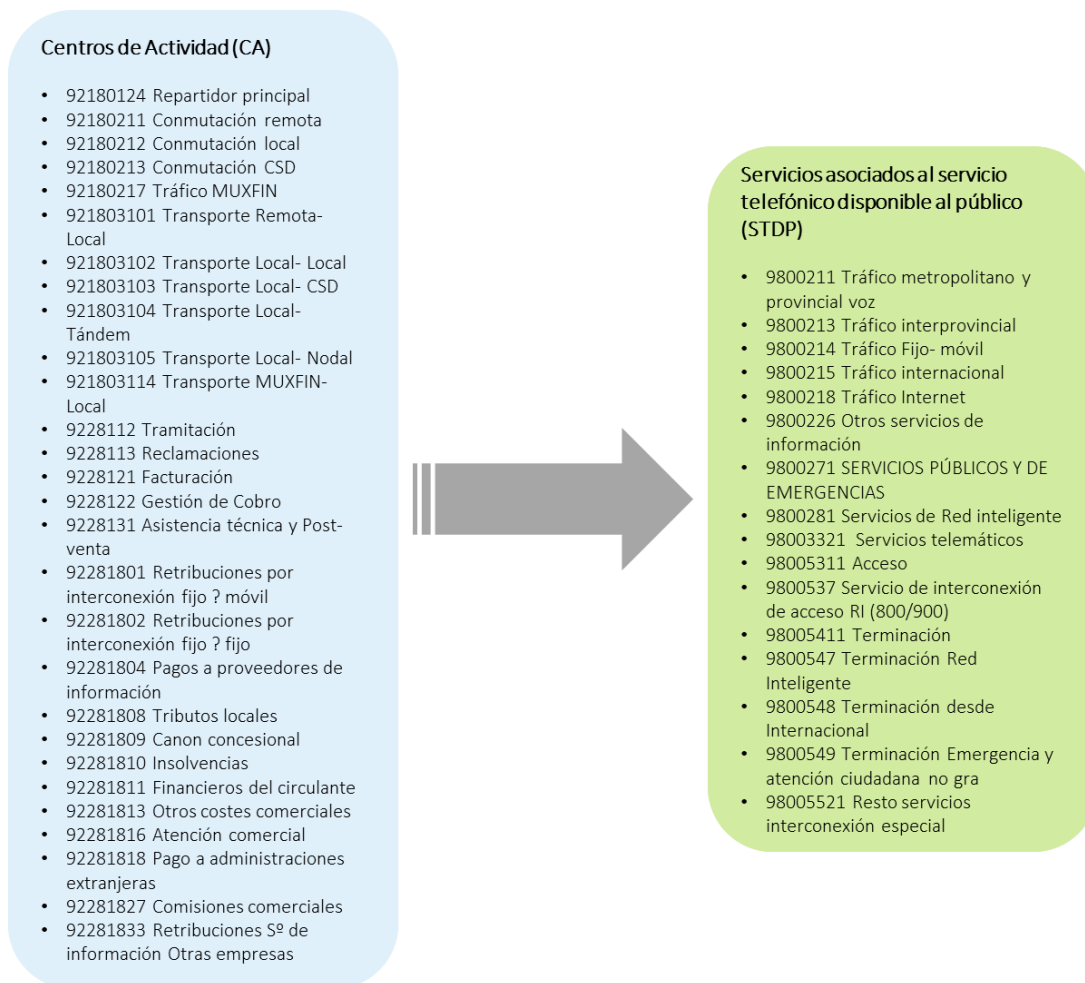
Centros de Actividad (CA)

- 92180124 Repartidor principal
- 92180211 Conmutación remota
- 92180212 Conmutación local
- 92180213 Conmutación CSD
- 92180217 Tráfico MUXFIN
- 921803101 Transporte Remota-Local
- 921803102 Transporte Local- Local
- 921803103 Transporte Local- CSD
- 921803104 Transporte Local-Tándem
- 921803105 Transporte Local- Nodal
- 921803114 Transporte MUXFIN-Local
- 9228112 Tramitación
- 9228113 Reclamaciones
- 9228121 Facturación
- 9228122 Gestión de Cobro
- 9228131 Asistencia técnica y Post-venta
- 92281801 Retribuciones por interconexión fijo ? móvil
- 92281802 Retribuciones por interconexión fijo ? fijo
- 92281804 Pagos a proveedores de información
- 92281808 Tributos locales
- 92281809 Canon concesional
- 92281810 Insolvencias
- 92281811 Financieros del circulante
- 92281813 Otros costes comerciales
- 92281816 Atención comercial
- 92281818 Pago a administraciones extranjeras
- 92281827 Comisiones comerciales
- 92281833 Retribuciones Sº de información Otras empresas

Servicios asociados al servicio telefónico disponible al público (STDP)

- 9800211 Tráfico metropolitano y provincial voz
- 9800213 Tráfico interprovincial
- 9800214 Tráfico Fijo- móvil
- 9800215 Tráfico internacional
- 9800218 Tráfico Internet
- 9800226 Otros servicios de información
- 9800271 SERVICIOS PÚBLICOS Y DE EMERGENCIAS
- 9800281 Servicios de Red inteligente
- 98003321 Servicios telemáticos
- 98005311 Acceso
- 9800537 Servicio de interconexión de acceso RI (800/900)
- 98005411 Terminación
- 9800547 Terminación Red Inteligente
- 9800548 Terminación desde Internacional
- 9800549 Terminación Emergencia y atención ciudadana no gra
- 98005521 Resto servicios interconexión especial